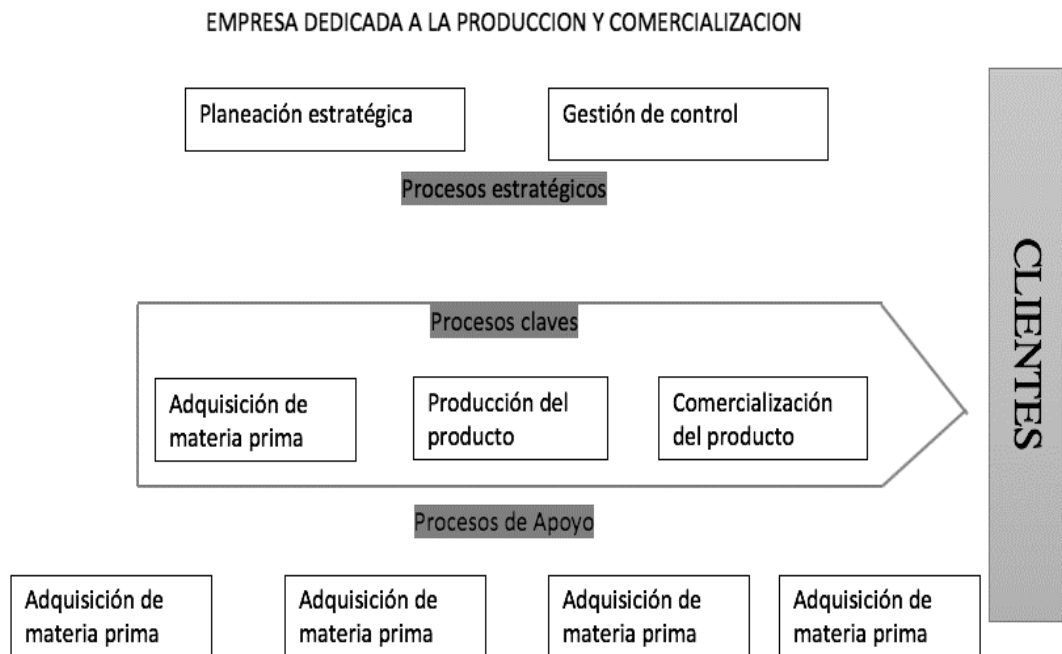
EMPRESA DEDICADA A LA PRODUCCION Y COMERCIALIZACION

Planeación estratégica

Gestión de control

Procesos estratégicos

CLIENTES

Procesos claves

Adquisición de materia prima

Producción del producto

Comercialización del producto

Procesos de Apoyo

Adquisición de materia prima

Adquisición de materia prima

Adquisición de materia prima

Adquisición de materia prima